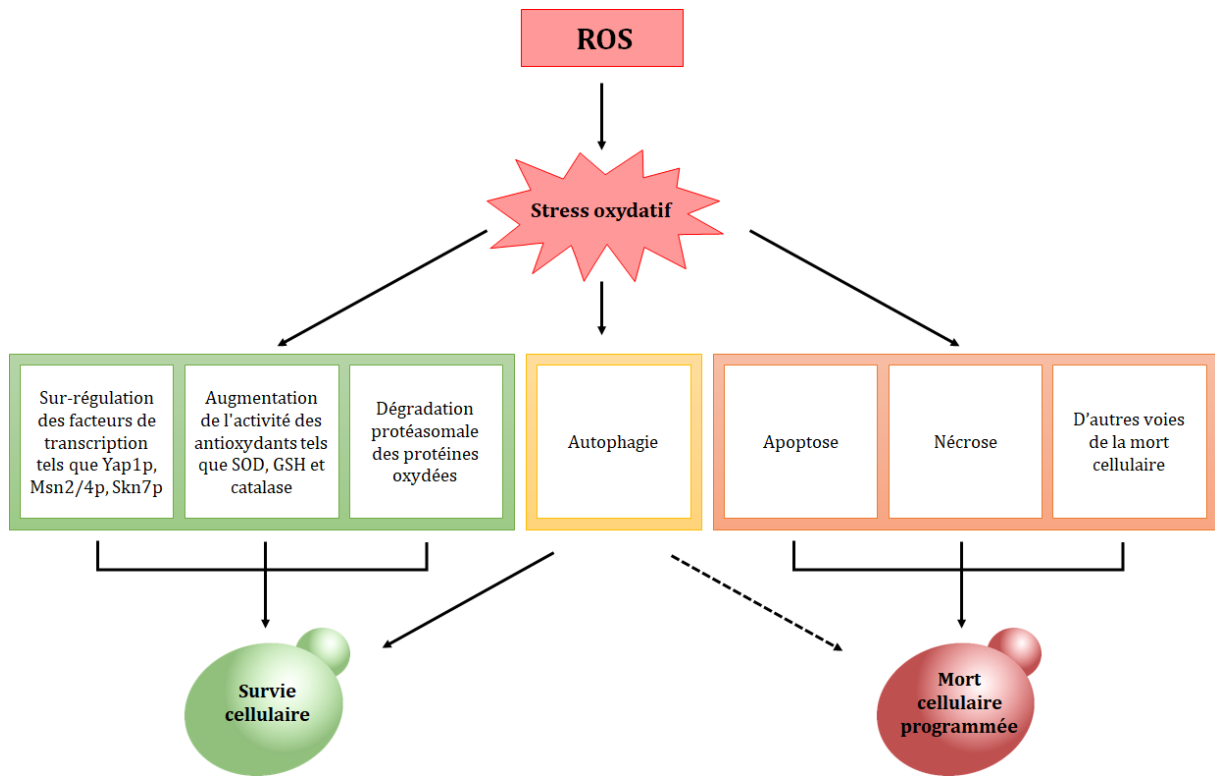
ROS

Stress oxydatif

Sur-régulation des facteurs de transcription tels que Yap1p, Msn2/4p, Skn7p

Augmentation de l'activité des antioxydants tels que SOD, GSH et catalase

Dégradation protéasomale des protéines oxydées

Autophagie

Apoptose

Nécrose

D'autres voies de la mort cellulaire

Survie cellulaire

Mort cellulaire programmée